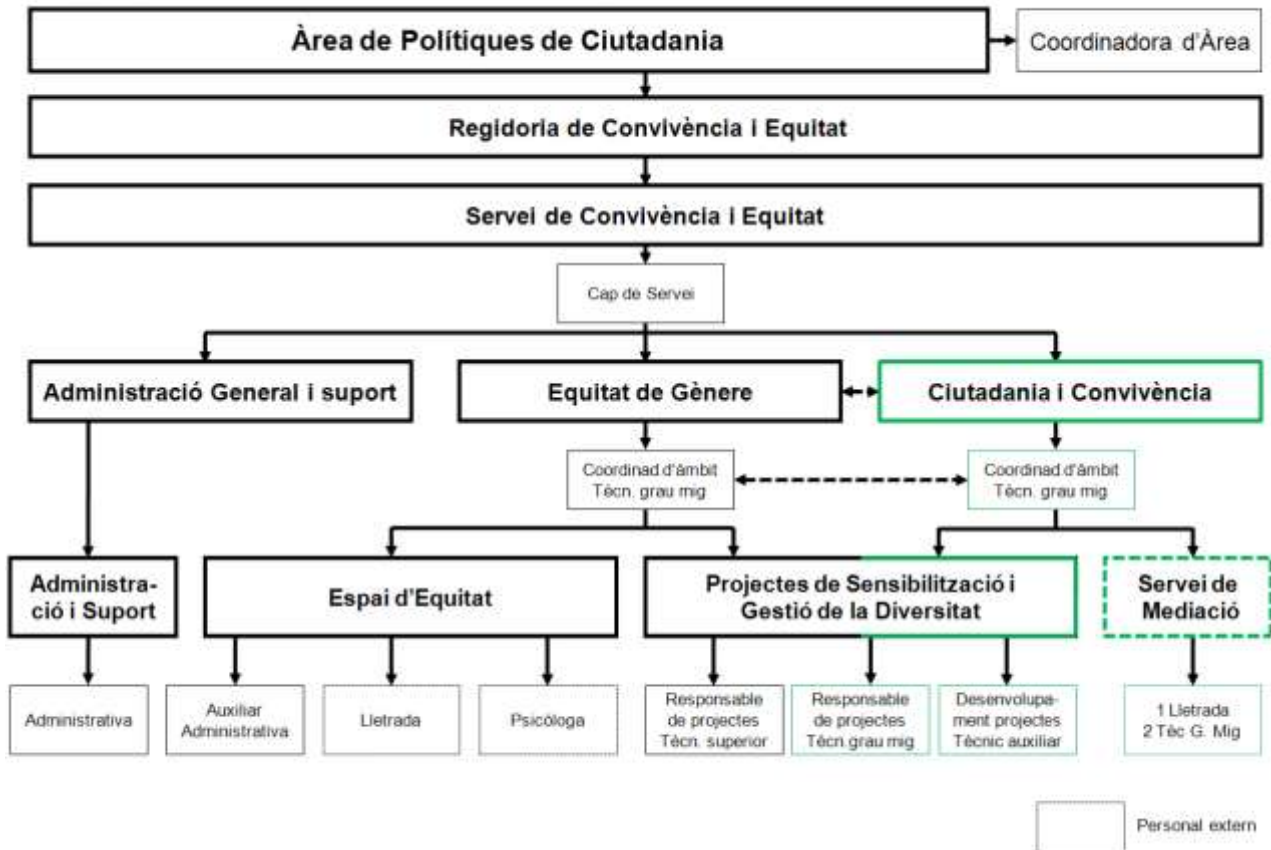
Àrea de Polítiques de Ciutadania

Coordinadora d'Àrea

Regidoria de Convivència i Equitat

Servei de Convivència i Equitat

Cap de Servei

Administració General i suport

Equitat de Gènere

Ciutadania i Convivència

Coordinad d'àmbit Tècn. grau mig

Coordinad d'àmbit Tècn. grau mig

Administració i Suport

Espai d'Equitat

Projectes de Sensibilització i Gestió de la Diversitat

Servei de Mediació

Administrativa

Auxiliar Administrativa

Lletrada

Psicòloga

Responsable de projectes Tècn. superior

Responsable de projectes Tècn.grau mig

Desenvolupament projectes Tècnic auxiliar

1 Lletrada 2 Tèc G. Mig

Personal extern